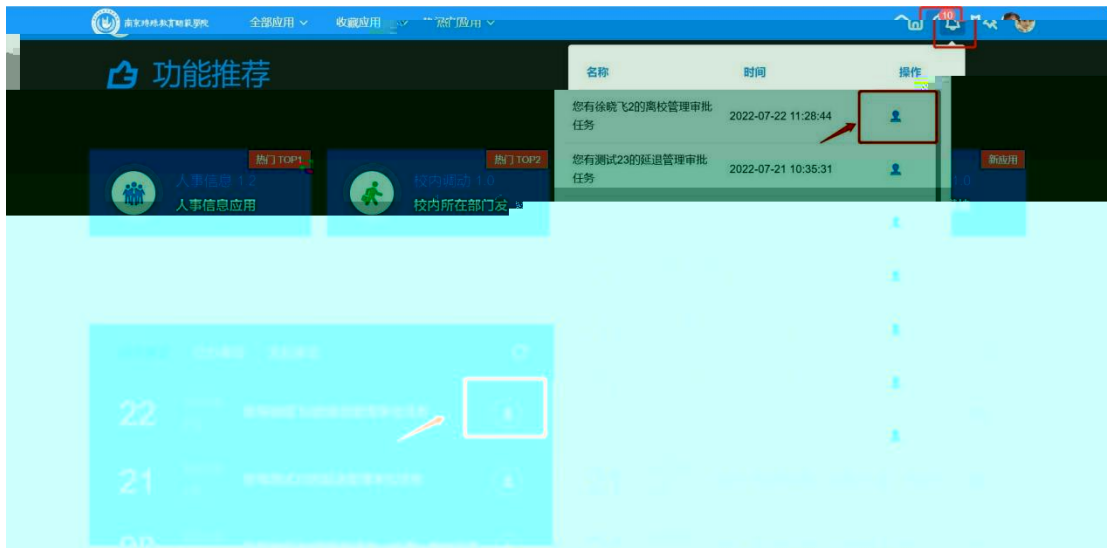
南京特殊教育师范学院 全部应用 收藏应用 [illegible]应用

10

功能推荐

| 名称 | 时间 | 操作 |
|---|---|---|
| 您有徐晓飞2的离校管理审批任务 | 2022-07-22 11:28:44 | |
| 您有测试23的延迟管理审批任务 | 2022-07-21 10:35:31 | |

热门TOP1
人事信息 1.2
人事信息应用

热门TOP2
校内调动 1.0
校内所在部门发

新应用

22

21